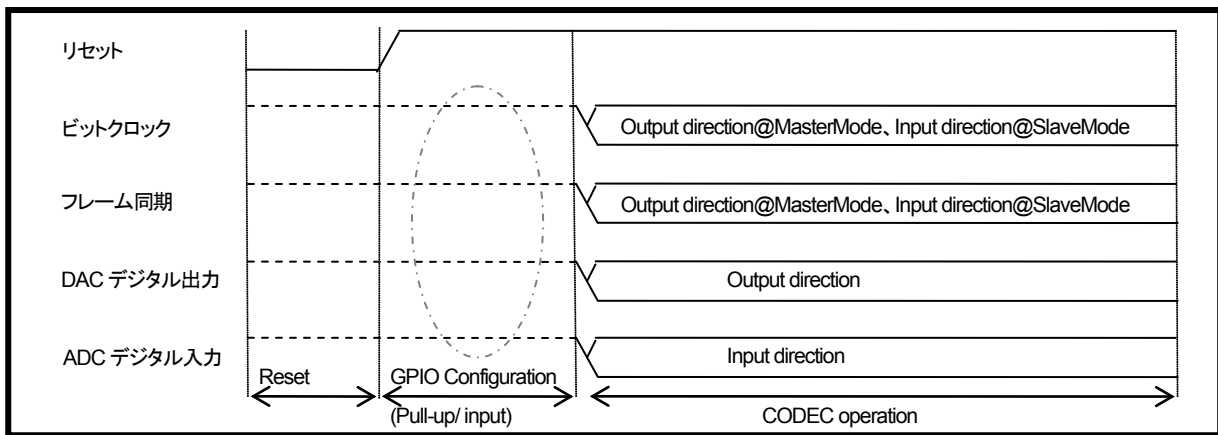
リセット

ビットクロック

Output direction@MasterMode、Input direction@SlaveMode

フレーム同期

Output direction@MasterMode、Input direction@SlaveMode

DAC デジタル出力

Output direction

ADC デジタル入力

Input direction

Reset

GPIO Configuration
(Pull-up/ input)

CODEC operation